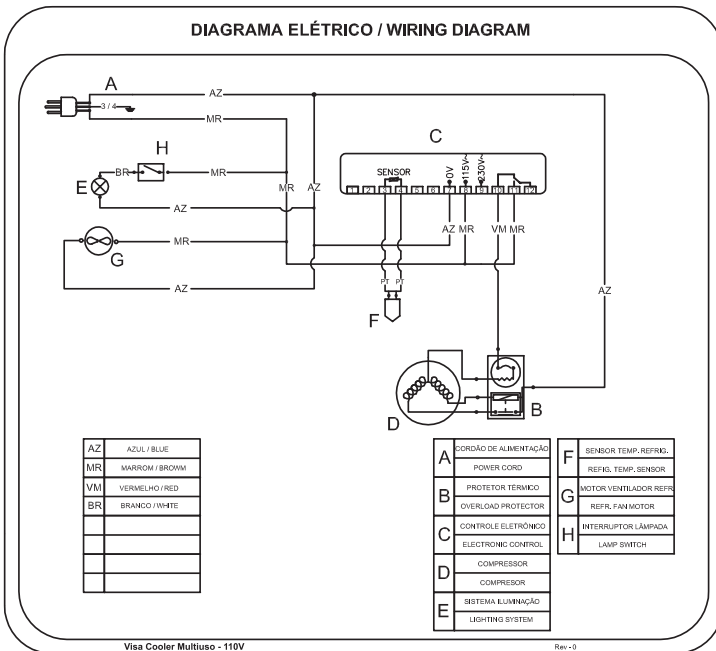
DIAGRAMA ELÉTRICO / WIRING DIAGRAM

A
AZ
3 / 4
MR
H
BR
MR
E
MR
AZ
AZ
G
MR
AZ
C
SENSOR
0V
115V~
230V~
AZ MR
VM MR
PT PT
F
AZ
D
B

| AZ | AZUL / BLUE |
|---|---|
| MR | MARROM / BROWM |
| VM | VERMELHO / RED |
| BR | BRANCO / WHITE |
| | |
| | |
| | |
| | |

| A | CORDÃO DE ALIMENTAÇÃO |
|---|---|
| | POWER CORD |
| B | PROTETOR TÉRMICO |
| | OVERLOAD PROTECTOR |
| C | CONTROLE ELETRÔNICO |
| | ELECTRONIC CONTROL |
| D | COMPRESSOR |
| | COMPRESOR |
| E | SISTEMA ILUMINAÇÃO |
| | LIGHTING SYSTEM |

| F | SENSOR TEMP. REFRIG. |
|---|---|
| | REFIG. TEMP. SENSOR |
| G | MOTOR VENTILADOR REFR. |
| | REFR. FAN MOTOR |
| H | INTERRUPTOR LÂMPADA |
| | LAMP SWITCH |

Visa Cooler Multiuso - 110V
Rev - 0